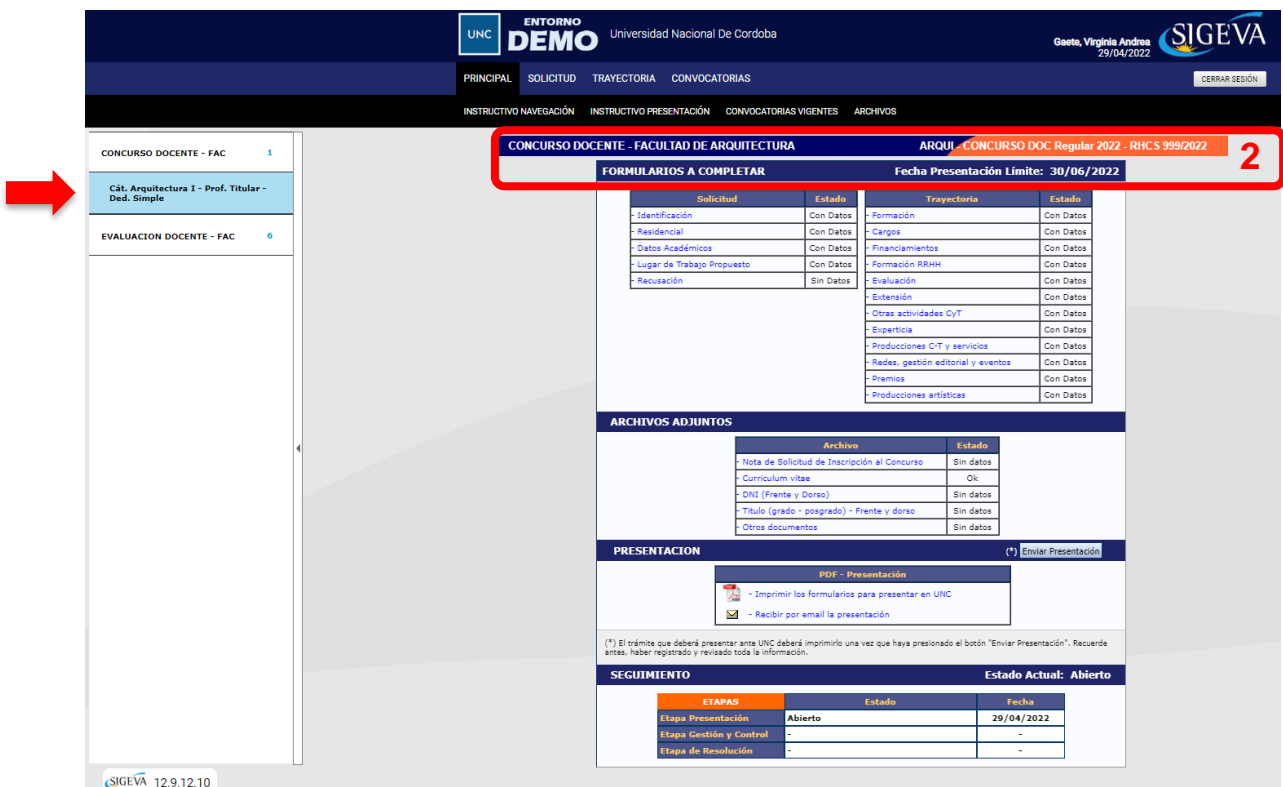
UNC ENTORNO DEMO Universidad Nacional De Cordoba

Gaete, Virginia Andrea
29/04/2022

SIGEVA

PRINCIPAL SOLICITUD TRAYECTORIA CONVOCATORIAS

CERRAR SESIÓN

INSTRUCTIVO NAVEGACIÓN INSTRUCTIVO PRESENTACIÓN CONVOCATORIAS VIGENTES ARCHIVOS

CONCURSO DOCENTE - FAC 1

Cát. Arquitectura I - Prof. Titular - Ded. Simple

EVALUACION DOCENTE - FAC 6

CONCURSO DOCENTE - FACULTAD DE ARQUITECTURA ARQUI - CONCURSO DOC Regular 2022 - RHCS 999/2022

2

FORMULARIOS A COMPLETAR Fecha Presentación Límite: 30/06/2022

| Solicitud | Estado |
|---|---|
| - Identificación | Con Datos |
| - Residencial | Con Datos |
| - Datos Académicos | Con Datos |
| - Lugar de Trabajo Propuesto | Con Datos |
| - Recusación | Sin Datos |

| Trayectoria | Estado |
|---|---|
| - Formación | Con Datos |
| - Cargos | Con Datos |
| - Financiamientos | Con Datos |
| - Formación RRHH | Con Datos |
| - Evaluación | Con Datos |
| - Extensión | Con Datos |
| - Otras actividades CyT | Con Datos |
| - Expertícia | Con Datos |
| - Producciones C-T y servicios | Con Datos |
| - Redes, gestión editorial y eventos | Con Datos |
| - Premios | Con Datos |
| - Producciones artísticas | Con Datos |

ARCHIVOS ADJUNTOS

| Archivo | Estado |
|---|---|
| - Nota de Solicitud de Inscripción al Concurso | Sin datos |
| - Curriculum vitae | Ok |
| - DNI (Frente y Dorso) | Sin datos |
| - Titulo (grado - posgrado) - Frente y dorso | Sin datos |
| - Otros documentos | Sin datos |

PRESENTACION (*) Enviar Presentación

PDF - Presentación
- Imprimir los formularios para presentar en UNC
- Recibir por email la presentación

(*) El trámite que deberá presentar ante UNC deberá imprimirlo una vez que haya presionado el botón "Enviar Presentación". Recuerde antes, haber registrado y revisado toda la información.

SEGUIMIENTO Estado Actual: Abierto

| ETAPAS | Estado | Fecha |
|---|---|---|
| Etapa Presentación | Abierto | 29/04/2022 |
| Etapa Gestión y Control | - | - |
| Etapa de Resolución | - | - |

SIGEVA 12.9.12.10